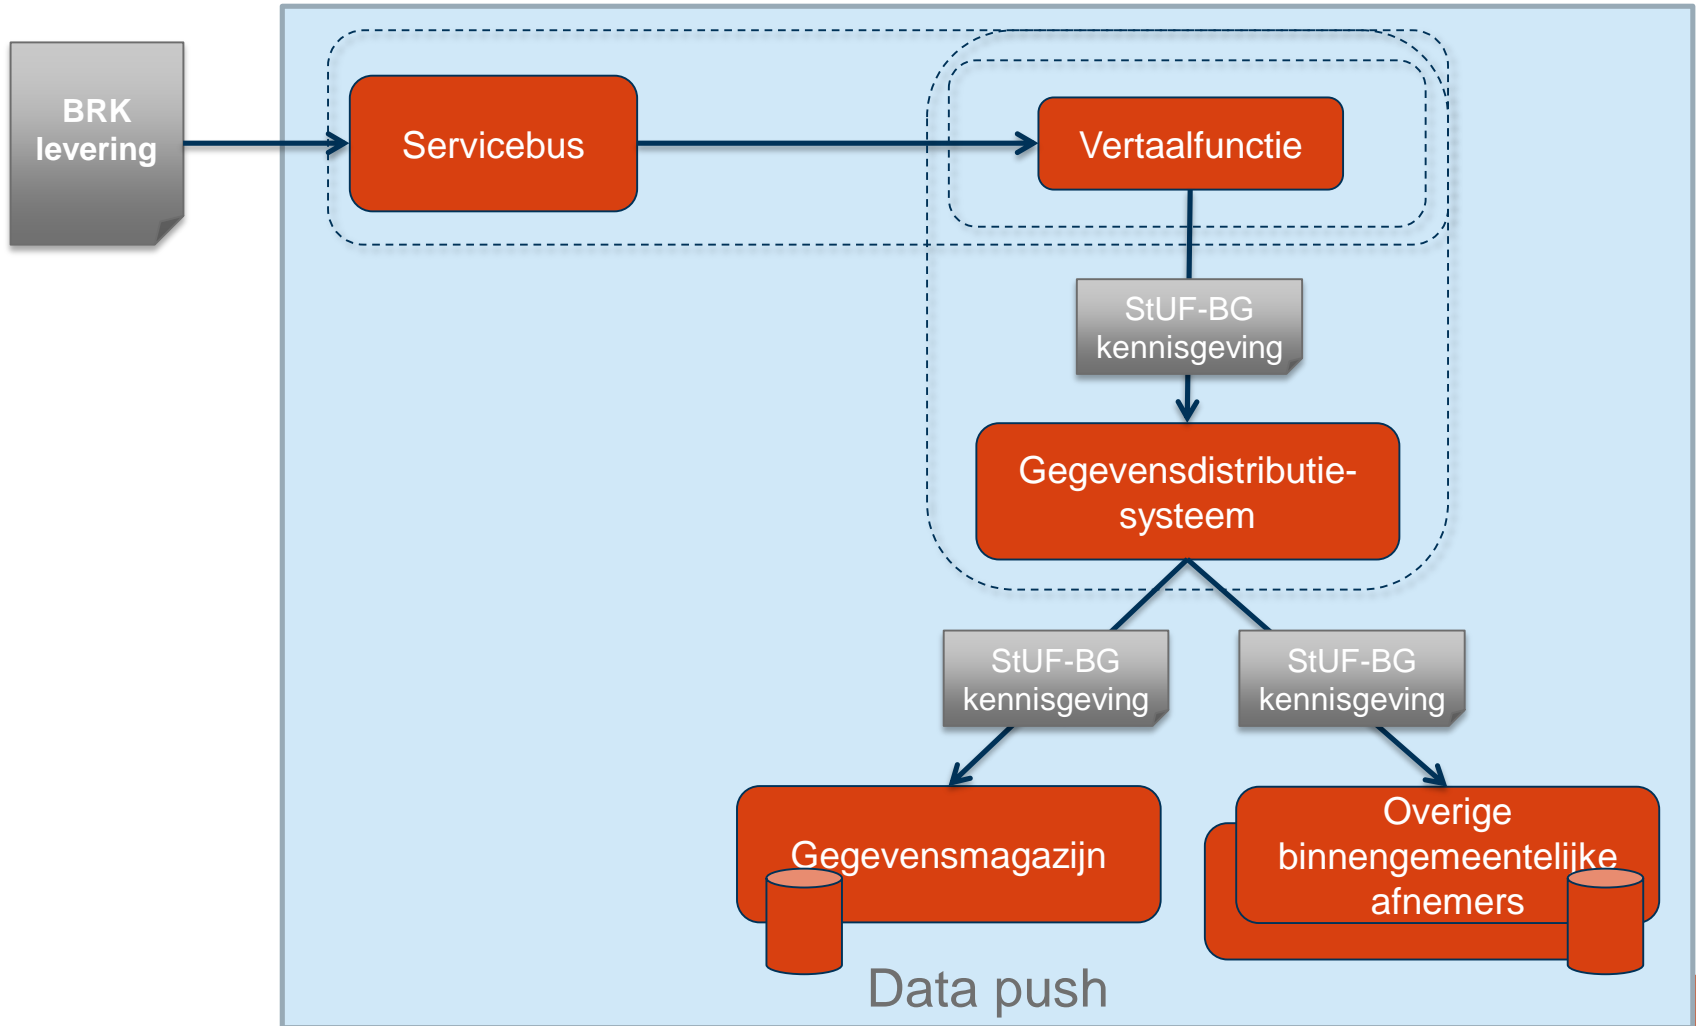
BRK levering

Servicebus

Vertaalfunctie

StUF-BG kennisgeving

Gegevensdistributiesysteem

StUF-BG kennisgeving

StUF-BG kennisgeving

Gegevensmagazijn

Overige binnengemeentelijke afnemers

Data push